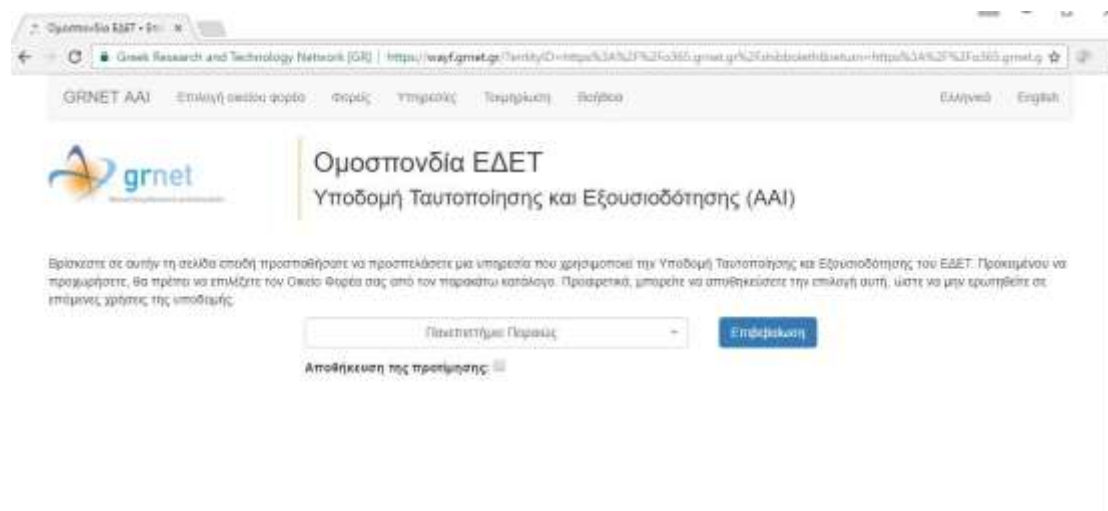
Ομοσπονδία ΕΔΕΤ - Επ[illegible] ×

Greek Research and Technology Network [GR] | https://wayf.grnet.gr/?entityID=https%3A%2F%2Fo365.grnet.gr%2Fshibboleth&return=https%3A%2F%2Fo365.grnet.g

GRNET AAI Επιλογή οικείου φορέα Φορείς Υπηρεσίες Τεκμηρίωση Βοήθεια Ελληνικά English

grnet

Ομοσπονδία ΕΔΕΤ
Υποδομή Ταυτοποίησης και Εξουσιοδότησης (AAI)

Βρίσκεστε σε αυτήν τη σελίδα επειδή προσπαθήσατε να προσπελάσετε μια υπηρεσία που χρησιμοποιεί την Υποδομή Ταυτοποίησης και Εξουσιοδότησης του ΕΔΕΤ. Προκειμένου να προχωρήσετε, θα πρέπει να επιλέξετε τον Οικείο Φορέα σας από τον παρακάτω κατάλογο. Προαιρετικά, μπορείτε να αποθηκεύσετε την επιλογή αυτή, ώστε να μην ερωτηθείτε σε επόμενες χρήσεις της υποδομής.

Πανεπιστήμιο Πειραιώς

Επιβεβαίωση

Αποθήκευση της προτίμησης: